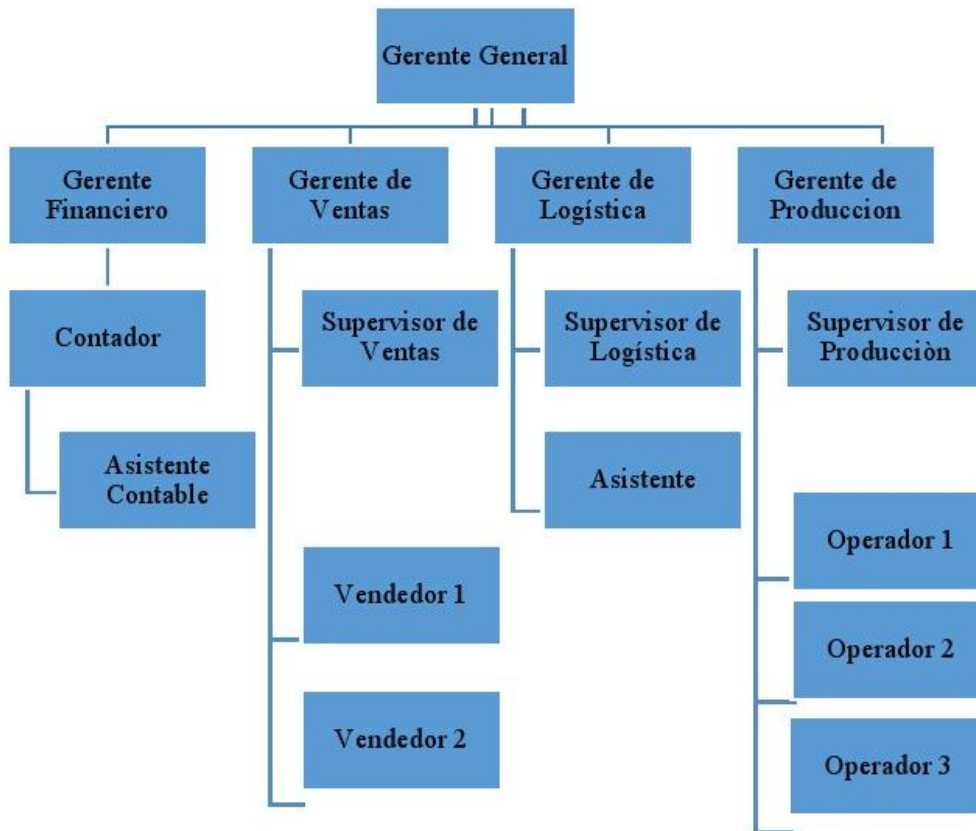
Gerente General

Gerente Financiero

Contador

Asistente Contable

Gerente de Ventas

Supervisor de Ventas

Vendedor 1

Vendedor 2

Gerente de Logística

Supervisor de Logística

Asistente

Gerente de Produccion

Supervisor de Producciòn

Operador 1

Operador 2

Operador 3